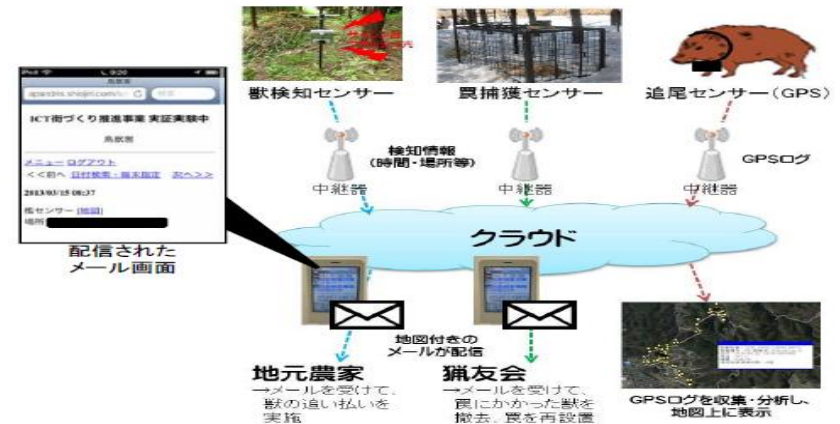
獣検知センサー

罠捕獲センサー

追尾センサー（GPS）

検知情報
(時間・場所等)

GPSログ

中継器

中継器

中継器

Pod 9:20
鳥獣害
apandns.shiojiri.com
ICT街づくり推進事業 実証実験中
鳥獣害
メニュー ログアウト
<<前へ 日付検索・絞末指定 次へ>>
2013/03/15 08:37
罠センサー [地図]
場所

配信された
メール画面

クラウド

地図付きの
メールが配信

地元農家
→メールを受けて、獣の追い払いを実施

猟友会
→メールを受けて、罠にかかった獣を撤去、罠を再設置

GPSログを収集・分析し、地図上に表示